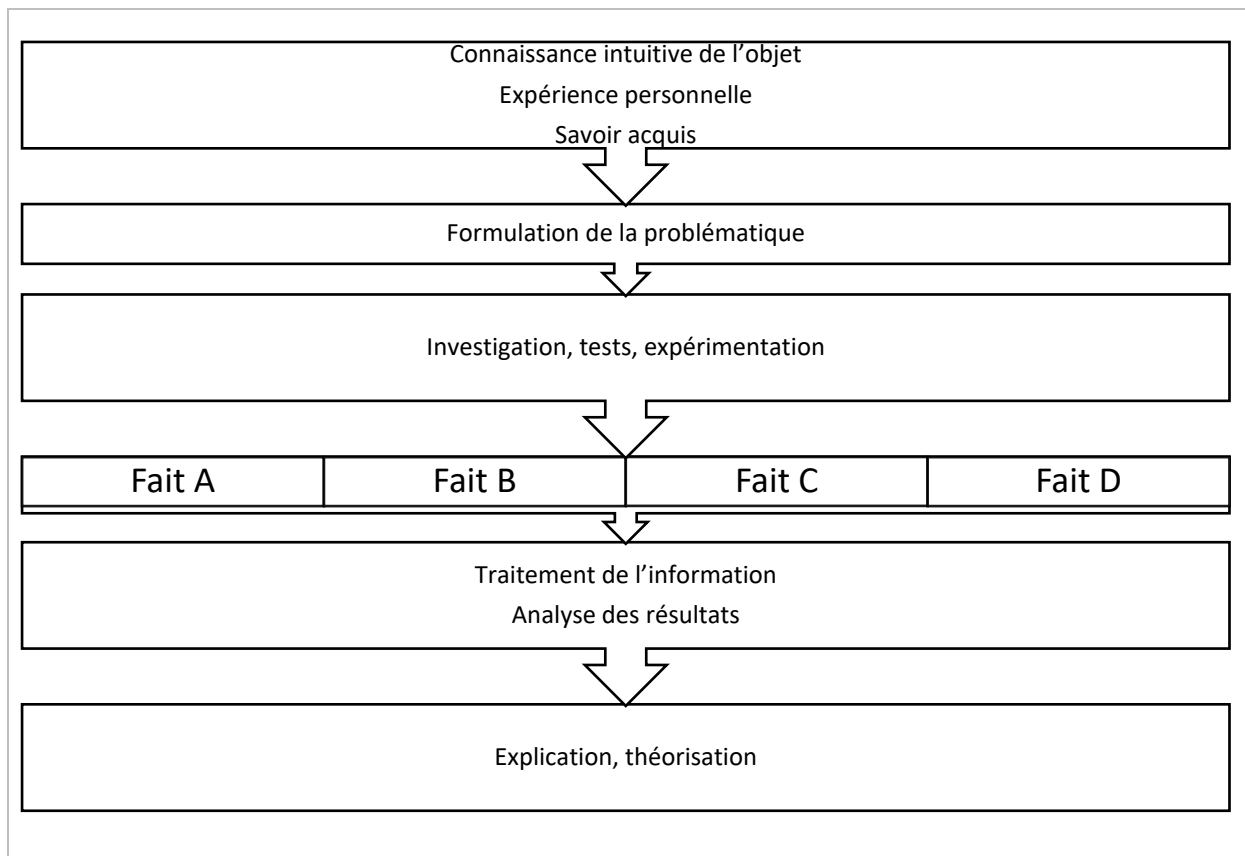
Connaissance intuitive de l’objet
Expérience personnelle
Savoir acquis

Formulation de la problématique

Investigation, tests, expérimentation

| Fait A | Fait B | Fait C | Fait D |
|---|---|---|---|

Traitement de l’information
Analyse des résultats

Explication, théorisation